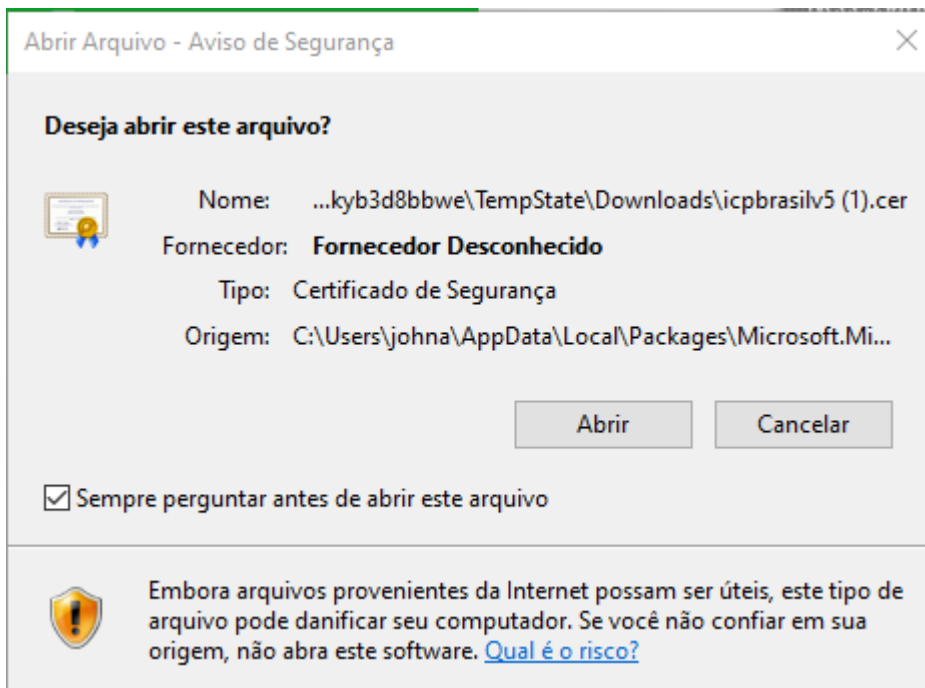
Abrir Arquivo - Aviso de Segurança

Deseja abrir este arquivo?

Nome: ...kyb3d8bbwe\TempState\Downloads\icpbrasilv5 (1).cer

Fornecedor: Fornecedor Desconhecido

Tipo: Certificado de Segurança

Origem: C:\Users\johna\AppData\Local\Packages\Microsoft.Mi...

Abrir

Cancelar

Sempre perguntar antes de abrir este arquivo

Embora arquivos provenientes da Internet possam ser úteis, este tipo de arquivo pode danificar seu computador. Se você não confiar em sua origem, não abra este software. Qual é o risco?